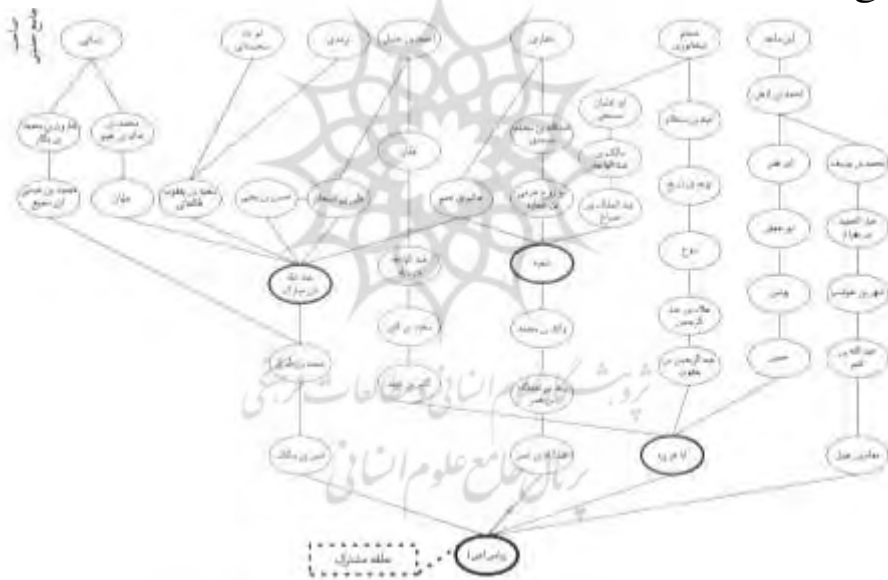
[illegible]

زبانی

محمد بن عباد بن جعفر

فضل بن محمد بن بکار

عفان

محمود بن غیلان ابن سریع

ابو داود سجستانی

احمد بن یعقوب طالقانی

ترمذی

حسین بن یحیی

احمد بن حنبل

علی بن اسحاق

عفان

عبد الوهاب ثقفی

یحیی بن آدم

نجاری

عبدالله بن محمد مسندی

ابو نوح قراد عبد الرحمن

عبد الله بن مبارک

شعبه

مسلم نیشابوری

ابو عثمان مسمعی

مالک بن عبدالواحد

عبد الملک بن صباح

ابو بکر بن ابی شیبه

وکیع بن جراح

ابن ماجه

احمد بن ازهر

ابو نضر

ابو جعفر

احمد بن یوسف

عبد الصمد بن عبدالوارث

ابو سعید

عمرو بن یعلی

سفیان

ابو اسحاق

ابو سلمه

ابو بکر بن مسعود

عبدالله بن عمر

فضل بن عبد الرحمن

یحیی بن ابی کثیر

عبدالرحمن بن عوف

محمد بن سیرین

معاویه

عبدالله بن عمرو

محمد بن علی

ابو هریره

انس بن مالک

پیامبر اکرم

حلقه مشترک

پژوهشگاه علوم انسانی و مطالعات فرهنگی

پرتال جامع علوم انسانی